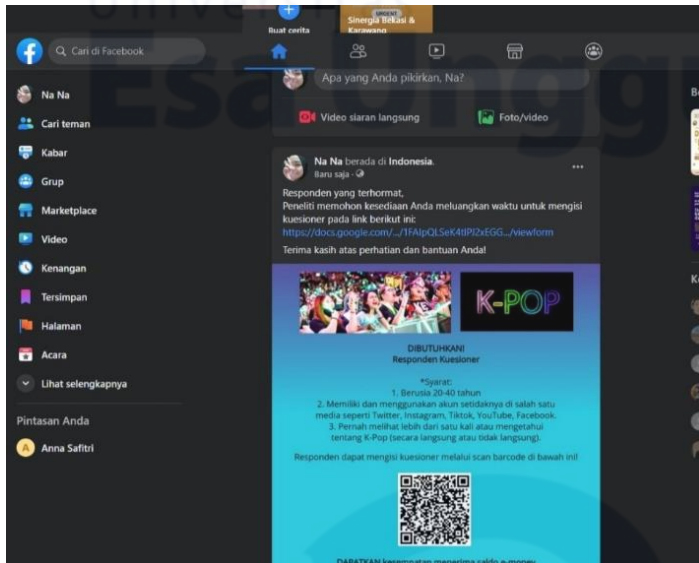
Buat cerita

URGENT
Sinergia Bekasi & Karawang

Cari di Facebook

Na Na
Cari teman
Kabar
Grup
Marketplace
Video
Kenangan
Tersimpan
Halaman
Acara
Lihat selengkapnya

Pintasan Anda
Anna Safitri

Apa yang Anda pikirkan, Na?

Video siaran langsung
Foto/video

Na Na berada di Indonesia.
Baru saja ·

Responden yang terhormat,
Peneliti memohon kesediaan Anda meluangkan waktu untuk mengisi kuesioner pada link berikut ini:
https://docs.google.com/.../1FAIpQLSeK4tlPI2xEGG.../viewform

Terima kasih atas perhatian dan bantuan Anda!

K-POP

DIBUTUHKAN!
Responden Kuesioner

*Syarat:
1. Berusia 20-40 tahun
2. Memiliki dan menggunakan akun setidaknya di salah satu media seperti Twitter, Instagram, Tiktok, YouTube, Facebook.
3. Pernah melihat lebih dari satu kali atau mengetahui tentang K-Pop (secara langsung atau tidak langsung).

Responden dapat mengisi kuesioner melalui scan barcode di bawah ini!

DAPATKAN kesempatan menerima saldo e-money

Esa Unggul